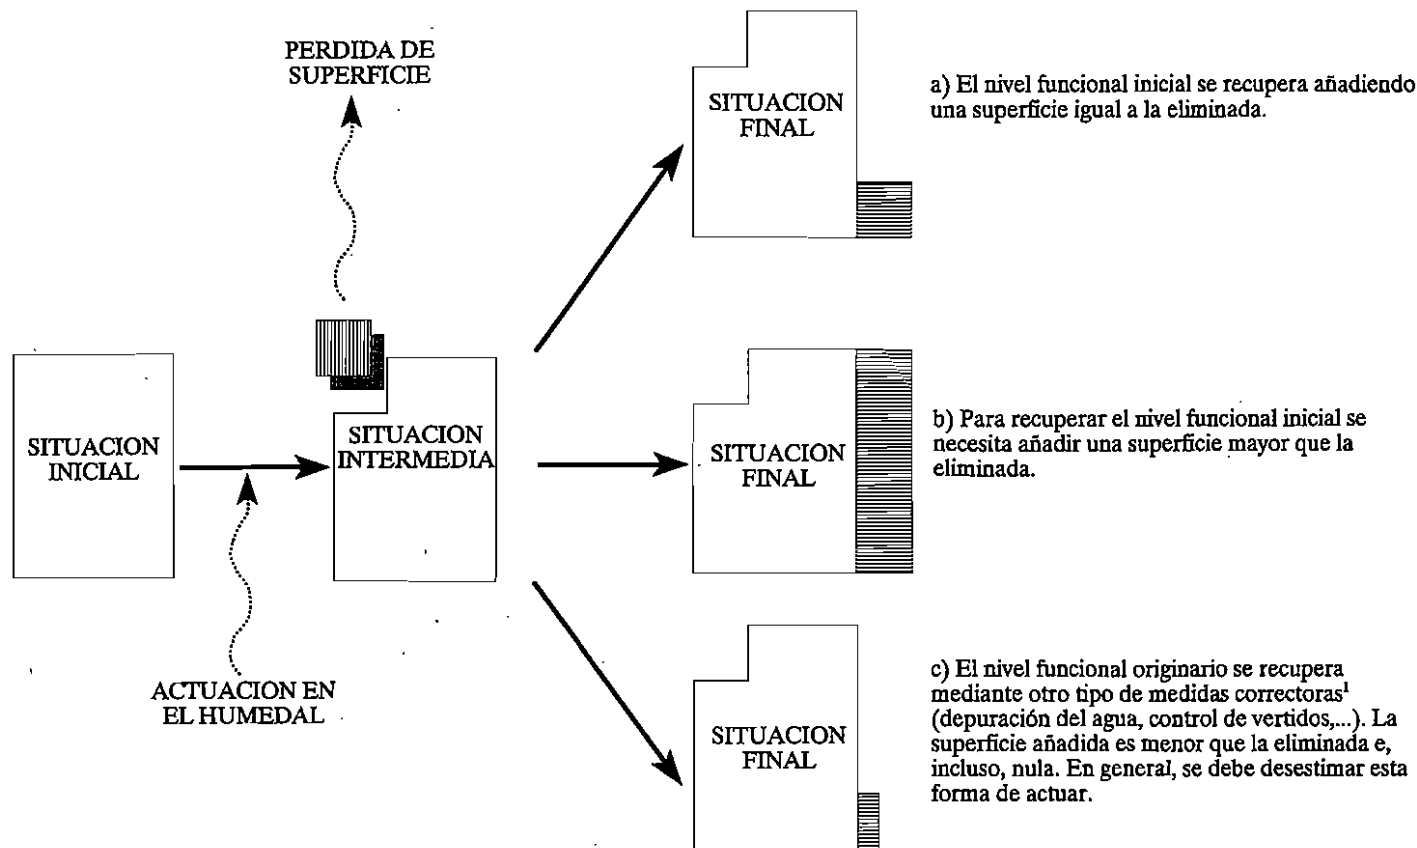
PERDIDA DE SUPERFICIE

SITUACION INICIAL

ACTUACION EN EL HUMEDAL

SITUACION INTERMEDIA

SITUACION FINAL

a) El nivel funcional inicial se recupera añadiendo una superficie igual a la eliminada.

SITUACION FINAL

b) Para recuperar el nivel funcional inicial se necesita añadir una superficie mayor que la eliminada.

SITUACION FINAL

c) El nivel funcional originario se recupera mediante otro tipo de medidas correctoras$^1$ (depuración del agua, control de vertidos,...). La superficie añadida es menor que la eliminada e, incluso, nula. En general, se debe desestimar esta forma de actuar.